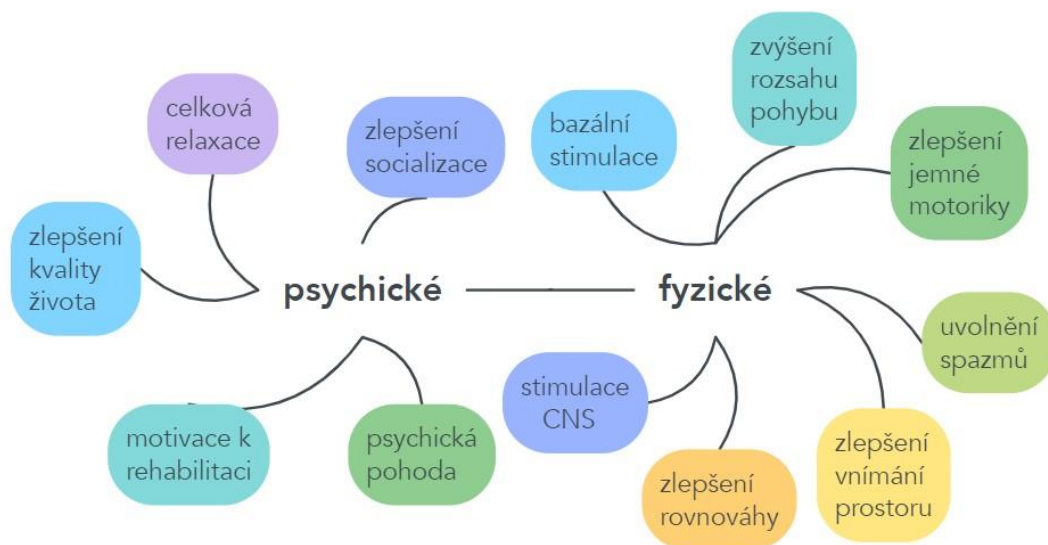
celková relaxace

zlepšení socializace

zlepšení kvality života

psychické

motivace k rehabilitaci

psychická pohoda

bazální stimulace

zvýšení rozsahu pohybu

zlepšení jemné motoriky

fyzické

uvolnění spazmů

stimulace CNS

zlepšení rovnováhy

zlepšení vnímání prostoru